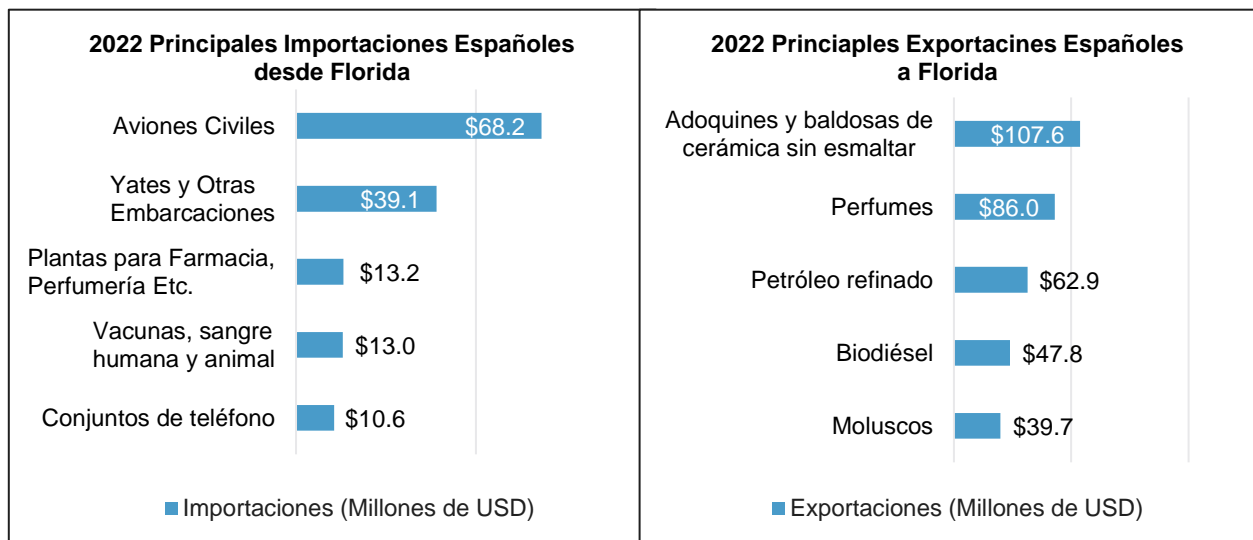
2022 Principales Importaciones Españoles desde Florida

Aviones Civiles $68.2
Yates y Otras Embarcaciones $39.1
Plantas para Farmacia, Perfumería Etc. $13.2
Vacunas, sangre humana y animal $13.0
Conjuntos de teléfono $10.6

Importaciones (Millones de USD)

2022 Princiaples Exportacines Españoles a Florida

Adoquines y baldosas de cerámica sin esmaltar $107.6
Perfumes $86.0
Petróleo refinado $62.9
Biodiésel $47.8
Moluscos $39.7

Exportaciones (Millones de USD)